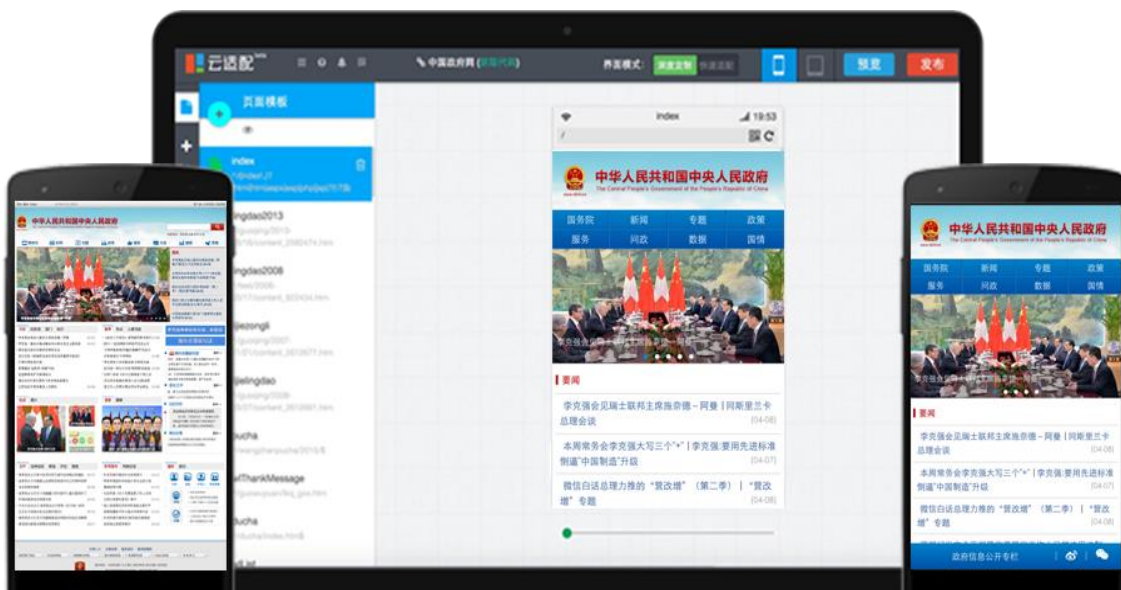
云适配 beta

中国政府网

界面模式:

预览

发布

页面模板

index

jingdao2013

jingdao2006

jiezongli

jielingdao

jucha

ThankMessage

jucha

index

19:53

中华人民共和国中央人民政府

The Central People's Government of the People's Republic of China

国务院 新闻 专题 政策

服务 问政 数据 国情

要闻

李克强会见瑞士联邦主席施奈德－阿曼 | 同斯里兰卡总理会谈

04-08

本周常务会李克强大写三个"+" | 李克强:要用先进标准倒逼"中国制造"升级

04-07

微信白话总理力推的"营改增"（第二季） | "营改增"专题

04-08

中华人民共和国中央人民政府

The Central People's Government of the People's Republic of China

国务院 新闻 专题 政策

服务 问政 数据 国情

要闻

李克强会见瑞士联邦主席施奈德－阿曼 | 同斯里兰卡总理会谈

04-08

本周常务会李克强大写三个"+" | 李克强:要用先进标准倒逼"中国制造"升级

04-07

微信白话总理力推的"营改增"（第二季） | "营改增"专题

04-08

政府信息公开专栏

中华人民共和国中央人民政府